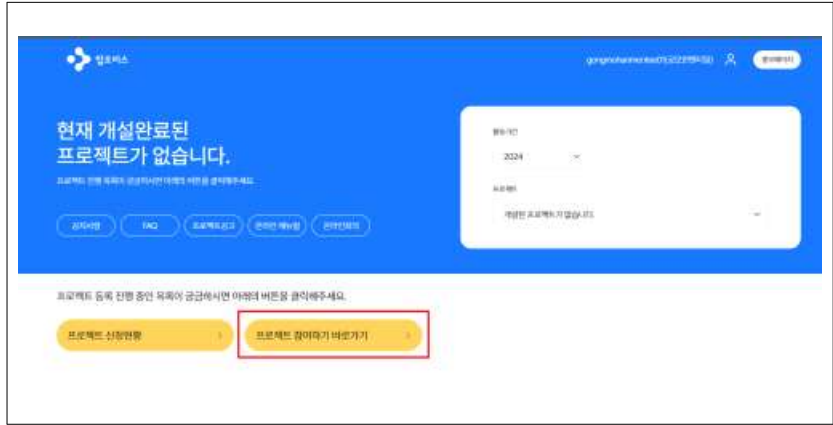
랩오피스

gongmoharmonized1(고등관리자) 관리페이지

현재 개설완료된
프로젝트가 없습니다.

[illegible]

공지사항 FAQ 프로젝트(0) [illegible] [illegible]

활동기간
2024

프로젝트
개설된 프로젝트가 없습니다.

프로젝트 등록 진행 중인 목록이 궁금하시면 아래의 버튼을 클릭해주세요.

프로젝트 신청현황

프로젝트 참여하기 바로가기